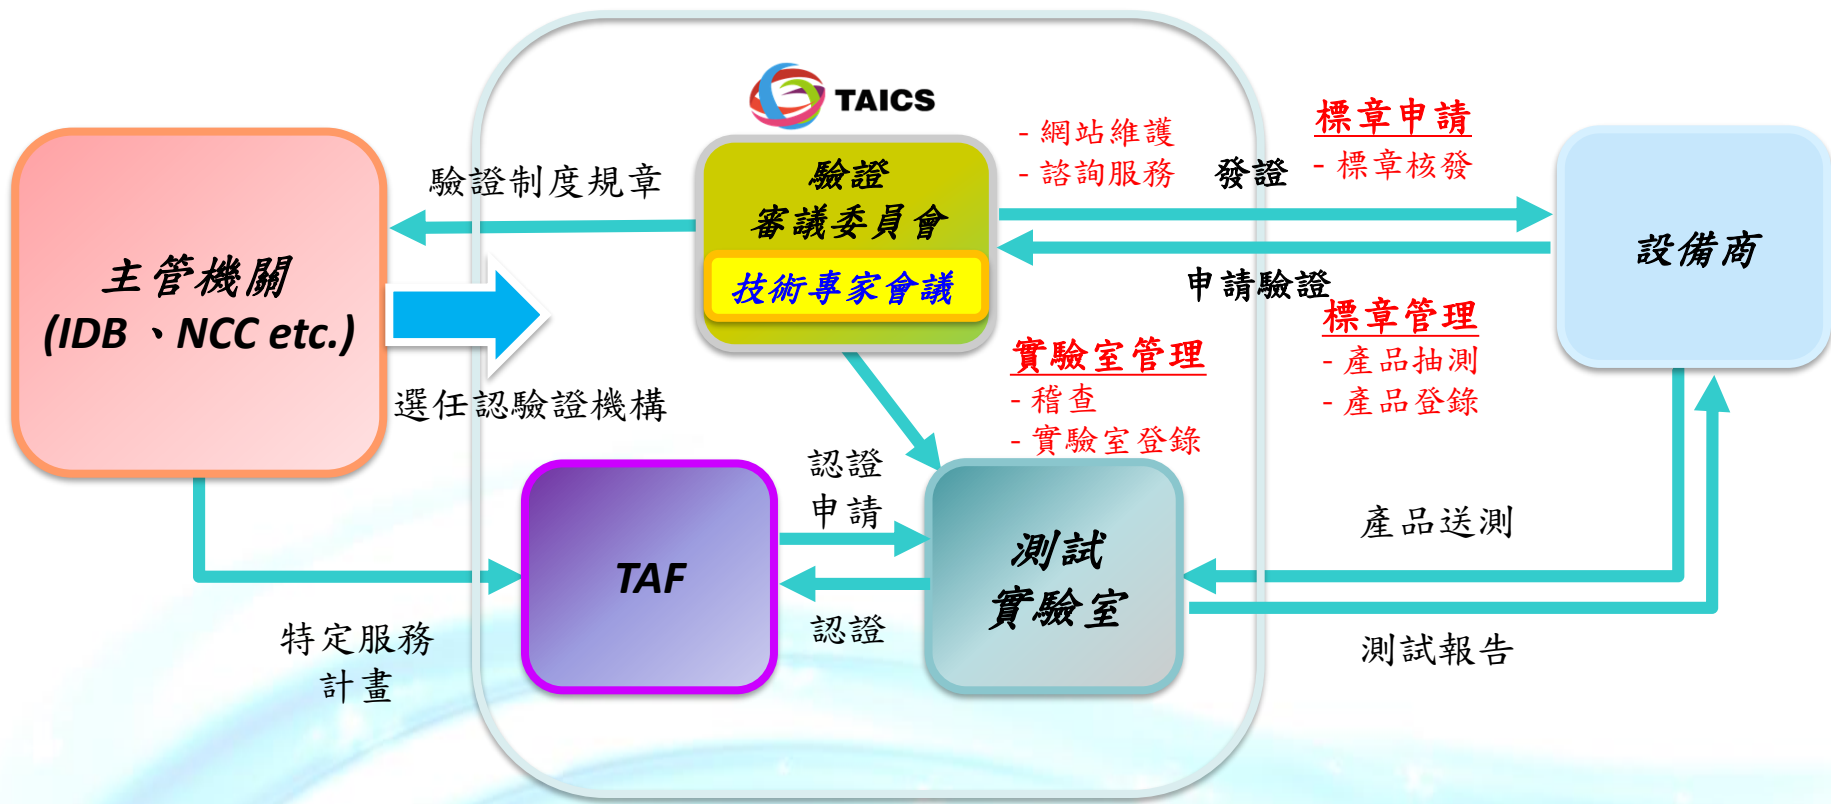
TAICS

主管機關
(IDB 、NCC etc.)

驗證制度規章

選任認驗證機構

驗證
審議委員會
技術專家會議

- 網站維護
- 諮詢服務

發證

標章申請
- 標章核發

設備商

申請驗證

標章管理
- 產品抽測
- 產品登錄

實驗室管理
- 稽查
- 實驗室登錄

認證
申請

TAF

認證

測試
實驗室

特定服務
計畫

產品送測

測試報告